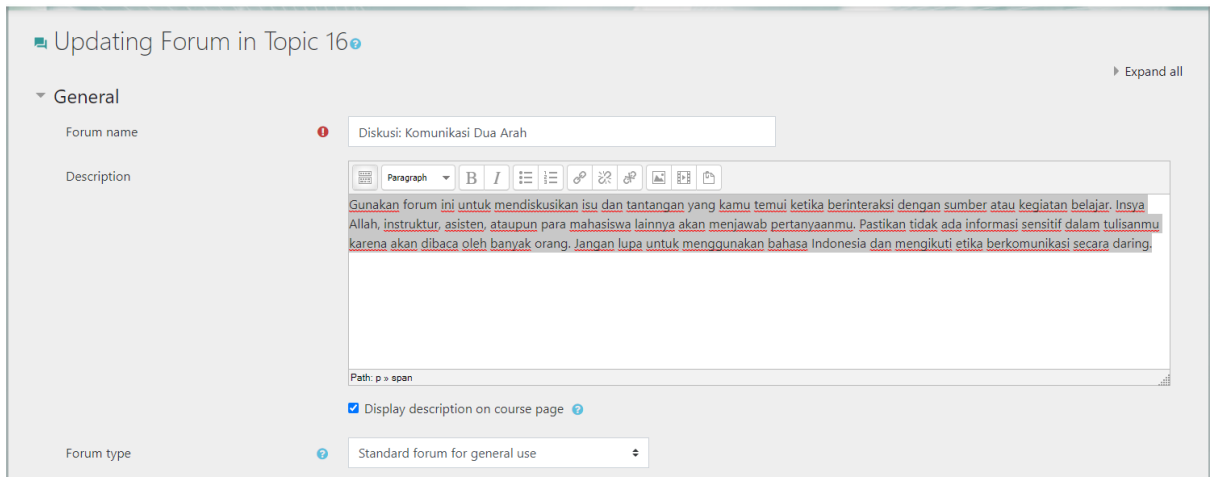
Updating Forum in Topic 16

Expand all

General

Forum name

Diskusi: Komunikasi Dua Arah

Description

Paragraph

Gunakan forum ini untuk mendiskusikan isu dan tantangan yang kamu temui ketika berinteraksi dengan sumber atau kegiatan belajar. Insya Allah, instruktur, asisten, ataupun para mahasiswa lainnya akan menjawab pertanyaanmu. Pastikan tidak ada informasi sensitif dalam tulisanmu karena akan dibaca oleh banyak orang. Jangan lupa untuk menggunakan bahasa Indonesia dan mengikuti etika berkomunikasi secara daring.

Path: p » span

Display description on course page

Forum type

Standard forum for general use